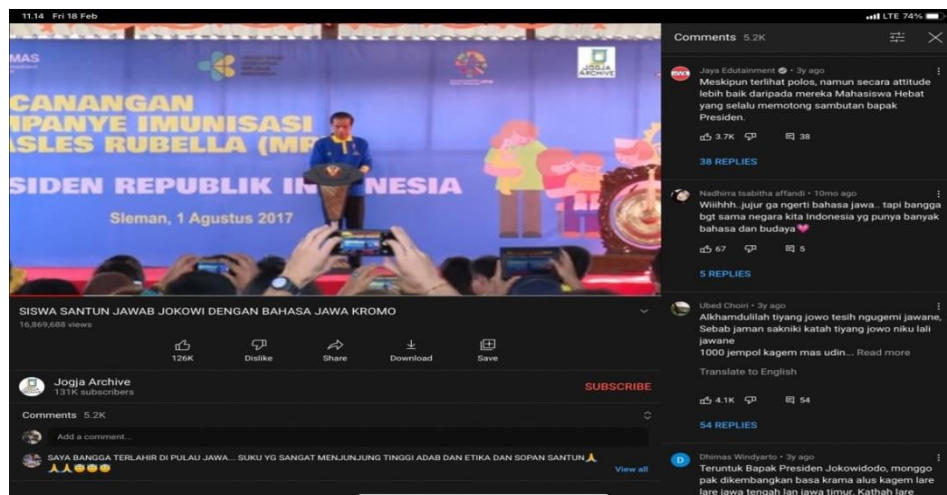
11.14 Fri 18 Feb

LTE 74%

MAS

JOGJA ARCHIVE

CANANGAN
PANYE IMUNISASI
ASLES RUBELLA (MR
SIDEN REPUBLIK IN NESIA
Sleman, 1 Agustus 2017

SISWA SANTUN JAWAB JOKOWI DENGAN BAHASA JAWA KROMO
16,869,688 views

126K
Dislike
Share
Download
Save

Jogja Archive
131K subscribers
SUBSCRIBE

Comments 5.2K

Add a comment...

SAYA BANGGA TERLAHIR DI PULAU JAWA... SUKU YG SANGAT MENJUNJUNG TINGGI ADAB DAN ETIKA DAN SOPAN SANTUN🙏 🙏🙏😊😊😊
View all

Comments 5.2K

Jaya Edutainment · 3y ago
Meskipun terlihat polos, namun secara attitude lebih baik daripada mereka Mahasiswa Hebat yang selalu memotong sambutan bapak Presiden.
3.7K 38
38 REPLIES

Nadhirra tsabitha affandi · 10mo ago
Wiiihhh..jujur ga ngerti bahasa jawa.. tapi bangga bgt sama negara kita Indonesia yg punya banyak bahasa dan budaya💗
67 5
5 REPLIES

Ubed Choiri · 3y ago
Alkhamdulilah tiyang jowo tesih ngugemi jawane, Sebab jaman sakniki katah tiyang jowo niku lali jawane
1000 jempol kagem mas udin... Read more
Translate to English
4.1K 54
54 REPLIES

Dhimas Windyarto · 3y ago
Teruntuk Bapak Presiden Jokowidodo, monggo pak dikembangkan basa krama alus kagem lare lare jawa tengah lan jawa timur. Kathah lare